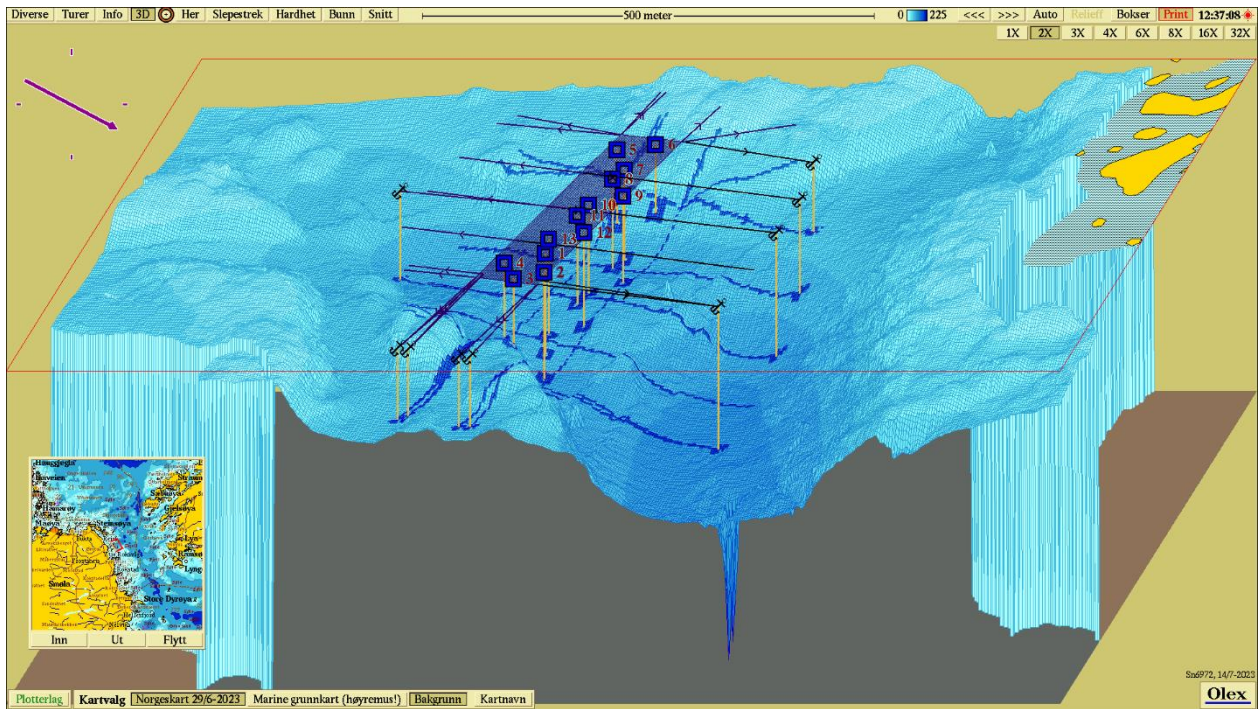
Diverse Turer Info 3D Her Slepestrek Hardhet Bunn Snitt

500 meter

0 225 <<< >>> Auto Relieff Bokser Print 12:37:08

1X 2X 3X 4X 6X 8X 16X 32X

5 6 7 8 9 10 11 12 13 1 2 4

Haugjegla
Smøla
Storøya
Grisøya
Stoey Dyrøya

Inn Ut Flytt

Sn6972, 14/7-2023

Olex

Plotterlag Kartvalg Norgeskart 29/6-2023 Marine grunnkart (høyremus!) Bakgrunn Kartnavn